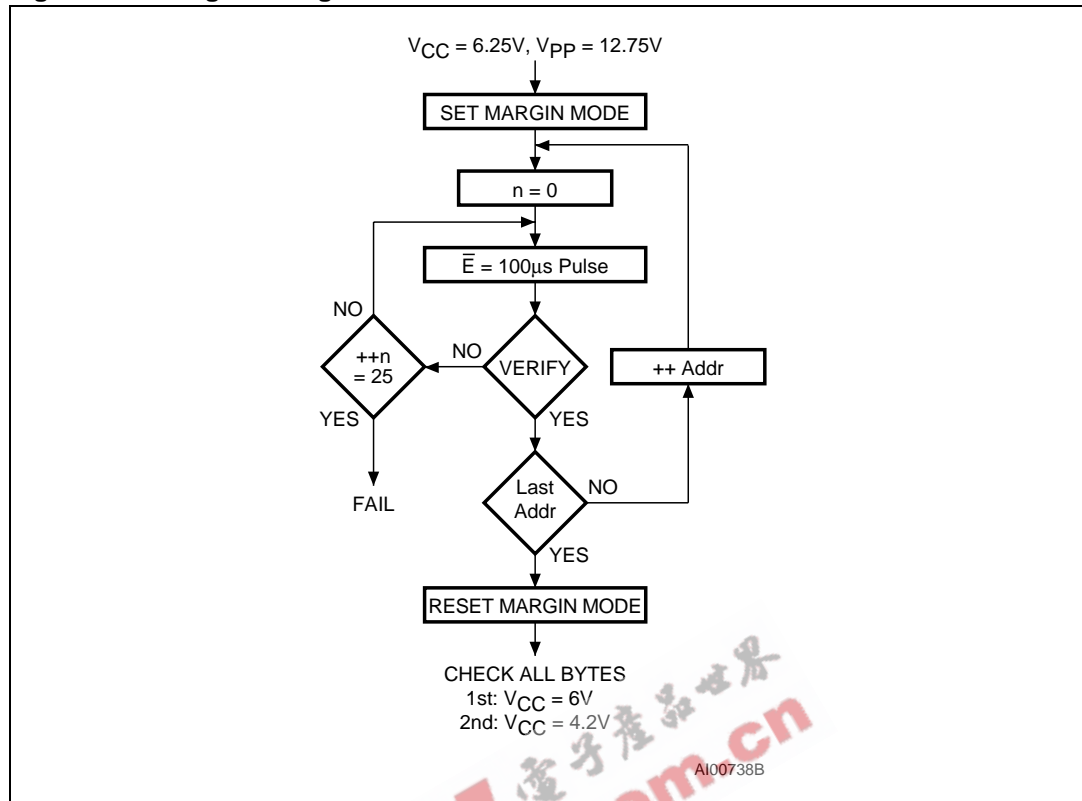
$V_{CC}$ = 6.25V, $V_{PP}$ = 12.75V

SET MARGIN MODE

n = 0

$\overline{E}$ = 100µs Pulse

NO

++n = 25

NO

VERIFY

++ Addr

YES

YES

Last Addr

NO

FAIL

YES

RESET MARGIN MODE

CHECK ALL BYTES
1st: $V_{CC}$ = 6V
2nd: $V_{CC}$ = 4.2V

AI00738B

电子产品世界
.cn